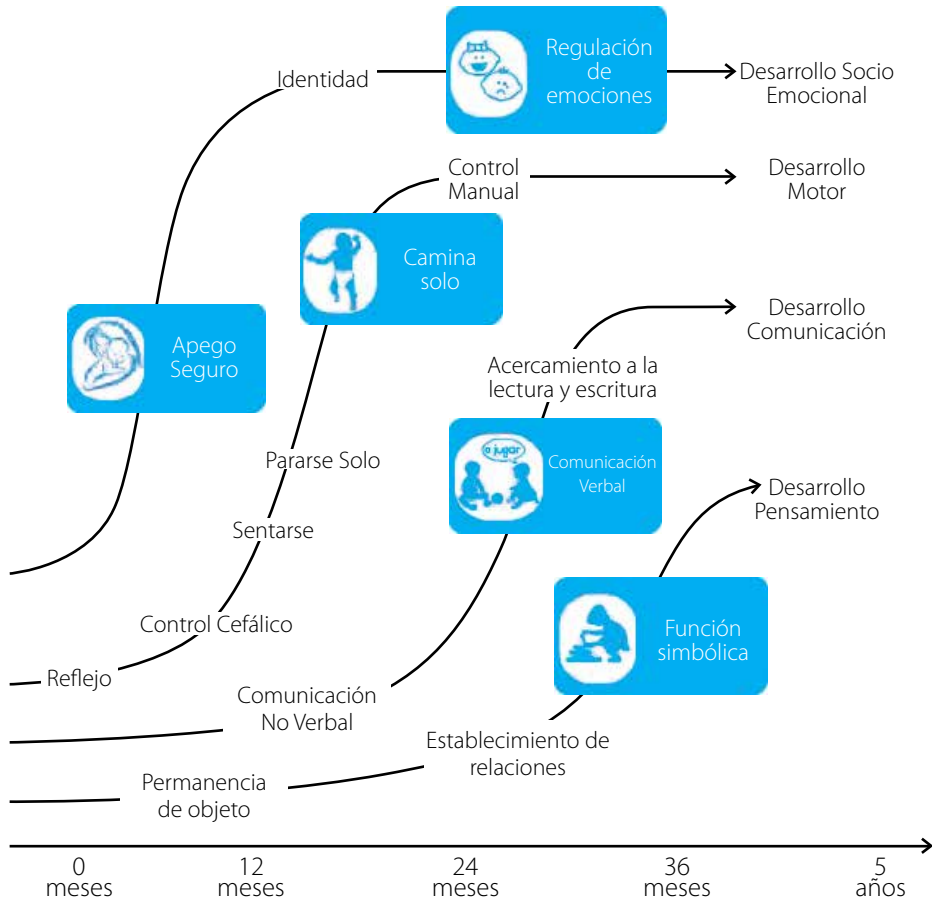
Identidad

Regulación de emociones

Desarrollo Socio Emocional

Control Manual

Desarrollo Motor

Camina solo

Desarrollo Comunicación

Apego Seguro

Acercamiento a la lectura y escritura

Pararse Solo

a jugar

Comunicación Verbal

Desarrollo Pensamiento

Sentarse

Función simbólica

Control Cefálico

Reflejo

Comunicación No Verbal

Establecimiento de relaciones

Permanencia de objeto

0 meses

12 meses

24 meses

36 meses

5 años